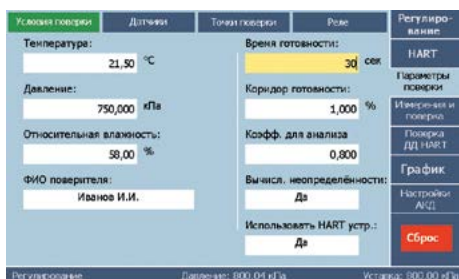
Условия поверки
Датчики
Точки поверки
Реле
Регулирование
HART
Параметры поверки
Измерения и поверка
Поверка ДД HART
График
Настройки АКД
Сброс

Температура:
21,50 °C
Давление:
750,000 кПа
Относительная влажность:
58,00 %
ФИО поверителя:
Иванов И.И.

Время готовности:
30 сек
Коридор готовности:
1,000 %
Коэфф. для анализа
0,800
Вычисл. неопределённости:
Да
Использовать HART устр.:
Да

Регулирование
Давление: 800,04 кПа
Уставка: 800,00 кПа